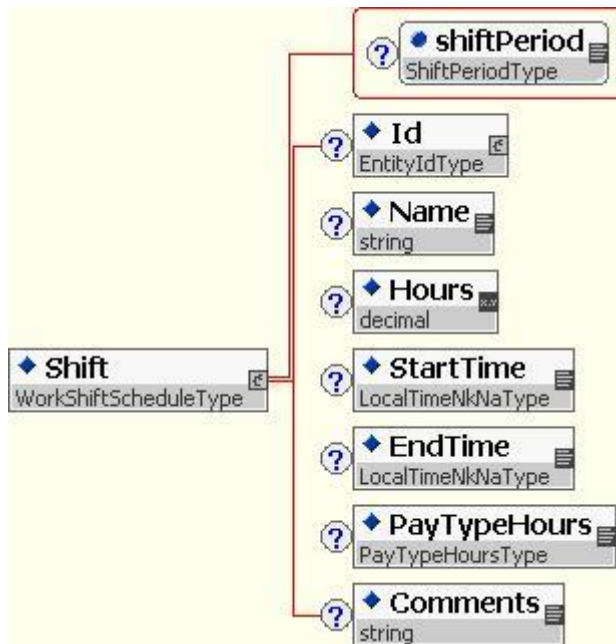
shiftPeriod
ShiftPeriodType

Id
EntityIdType

Name
string

Hours
decimal

Shift
WorkShiftScheduleType

StartTime
LocalTimeNkNaType

EndTime
LocalTimeNkNaType

PayTypeHours
PayTypeHoursType

Comments
string